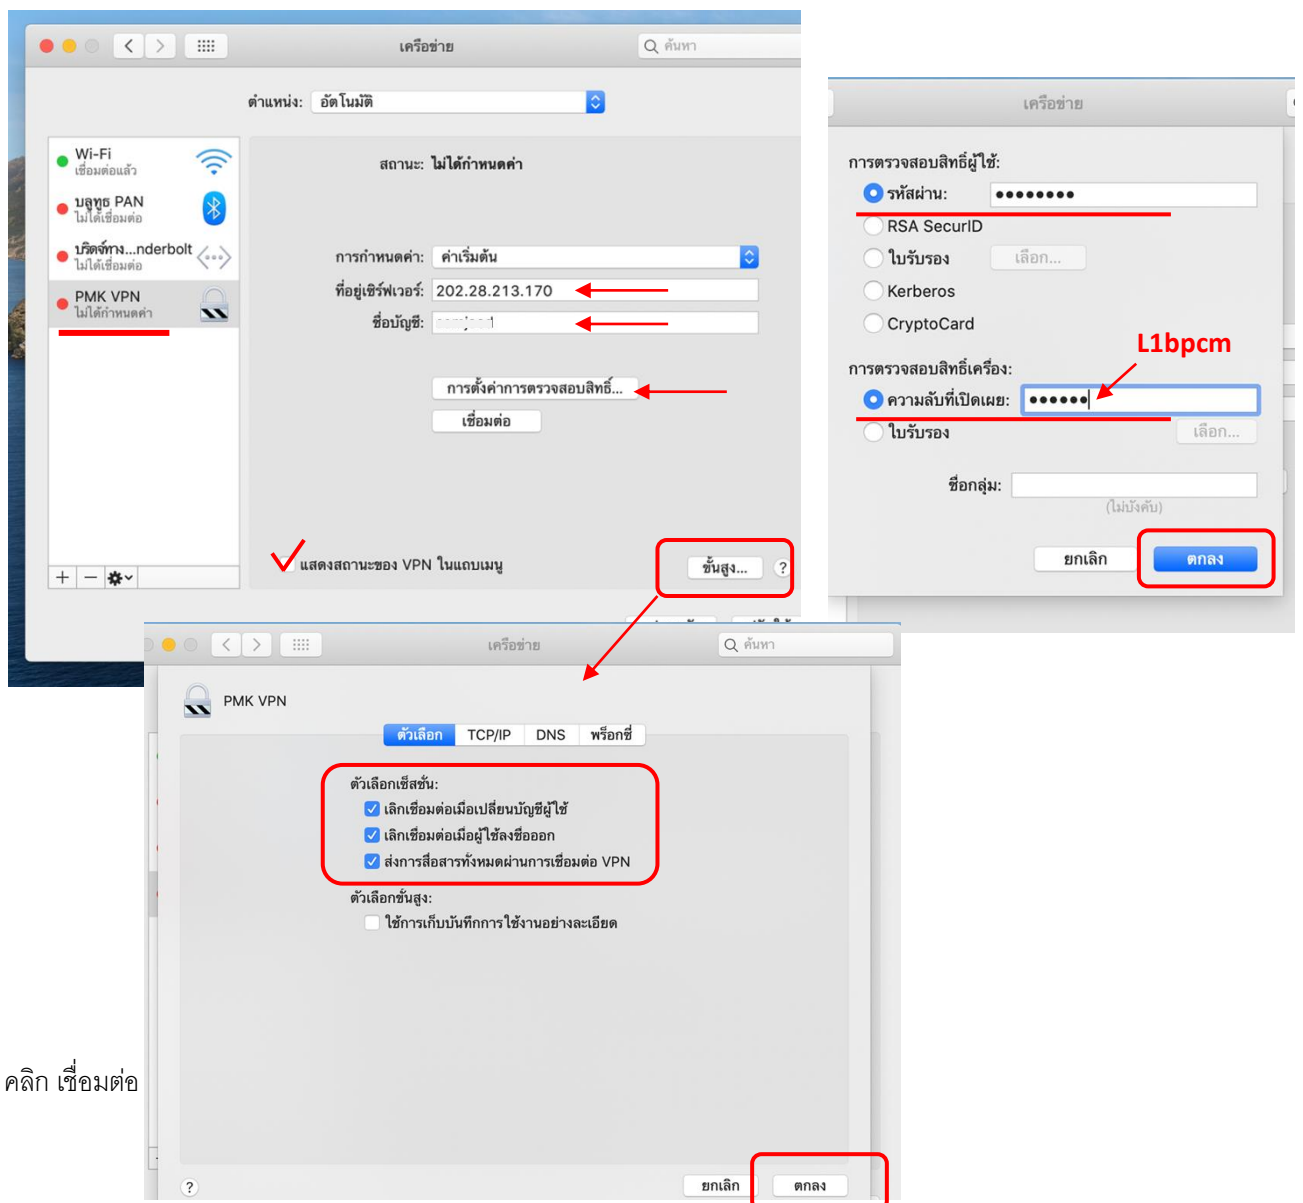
เครือข่าย
ค้นหา
ตำแหน่ง: อัตโนมัติ

Wi-Fi
เชื่อมต่อแล้ว
บลูทูธ PAN
ไม่ได้เชื่อมต่อ
บริดจ์ทาง...nderbolt
ไม่ได้เชื่อมต่อ
PMK VPN
ไม่ได้กำหนดค่า

สถานะ: ไม่ได้กำหนดค่า

การกำหนดค่า: ค่าเริ่มต้น
ที่อยู่เซิร์ฟเวอร์: 202.28.213.170
ชื่อบัญชี: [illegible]

การตั้งค่าการตรวจสอบสิทธิ์...
เชื่อมต่อ

แสดงสถานะของ VPN ในแถบเมนู
ขั้นสูง...
?

เครือข่าย
การตรวจสอบสิทธิ์ผู้ใช้:
รหัสผ่าน: ••••••••
RSA SecurID
ใบรับรอง เลือก...
Kerberos
CryptoCard
L1bpcm
การตรวจสอบสิทธิ์เครื่อง:
ความลับที่เปิดเผย: ••••••
ใบรับรอง เลือก...
ชื่อกลุ่ม:
(ไม่บังคับ)
ยกเลิก
ตกลง

เครือข่าย
ค้นหา
PMK VPN
ตัวเลือก TCP/IP DNS พร็อกซี่
ตัวเลือกเซสชั่น:
เลิกเชื่อมต่อเมื่อเปลี่ยนบัญชีผู้ใช้
เลิกเชื่อมต่อเมื่อผู้ใช้ลงชื่อออก
ส่งการสื่อสารทั้งหมดผ่านการเชื่อมต่อ VPN
ตัวเลือกขั้นสูง:
ใช้การเก็บบันทึกการใช้งานอย่างละเอียด

คลิก เชื่อมต่อ

?
ยกเลิก
ตกลง